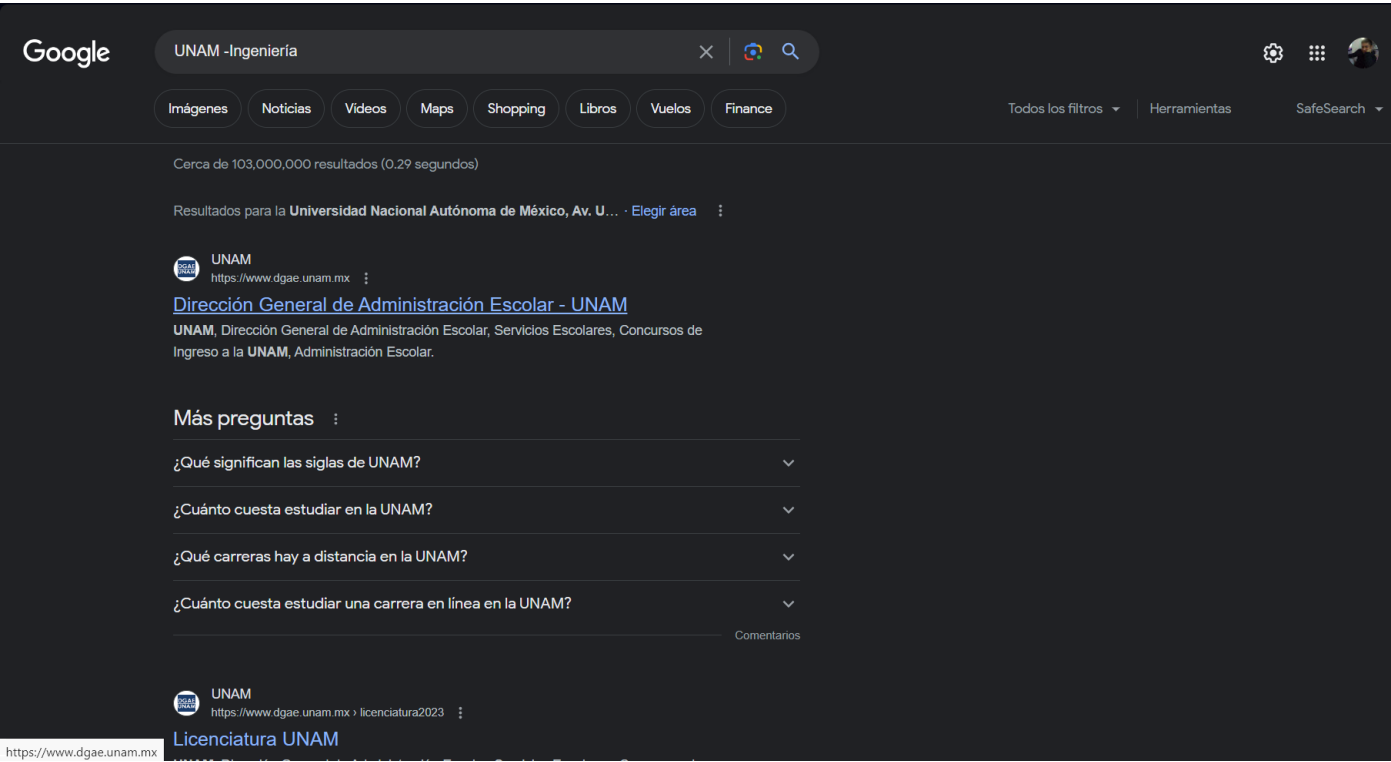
Google

UNAM -Ingeniería

Imágenes Noticias Videos Maps Shopping Libros Vuelos Finance

Todos los filtros Herramientas SafeSearch

Cerca de 103,000,000 resultados (0.29 segundos)

Resultados para la **Universidad Nacional Autónoma de México, Av. U…** · Elegir área

UNAM
https://www.dgae.unam.mx

Dirección General de Administración Escolar - UNAM

**UNAM**, Dirección General de Administración Escolar, Servicios Escolares, Concursos de Ingreso a la **UNAM**, Administración Escolar.

Más preguntas

¿Qué significan las siglas de UNAM?

¿Cuánto cuesta estudiar en la UNAM?

¿Qué carreras hay a distancia en la UNAM?

¿Cuánto cuesta estudiar una carrera en línea en la UNAM?

Comentarios

UNAM
https://www.dgae.unam.mx › licenciatura2023

Licenciatura UNAM

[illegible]

https://www.dgae.unam.mx